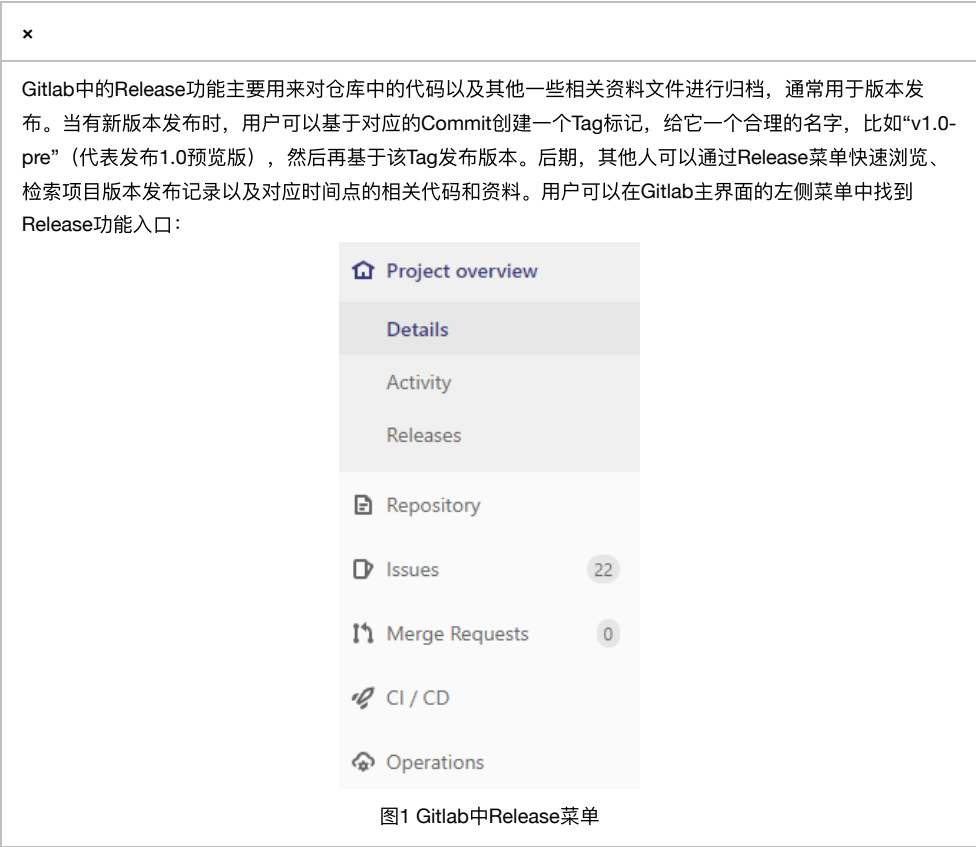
×

Gitlab中的Release功能主要用来对仓库中的代码以及其他一些相关资料文件进行归档，通常用于版本发布。当有新版本发布时，用户可以基于对应的Commit创建一个Tag标记，给它一个合理的名字，比如“v1.0-pre”（代表发布1.0预览版），然后再基于该Tag发布版本。后期，其他人可以通过Release菜单快速浏览、检索项目版本发布记录以及对应时间点的相关代码和资料。用户可以在Gitlab主界面的左侧菜单中找到Release功能入口：

Project overview
Details
Activity
Releases
Repository
Issues 22
Merge Requests 0
CI / CD
Operations

图1 Gitlab中Release菜单